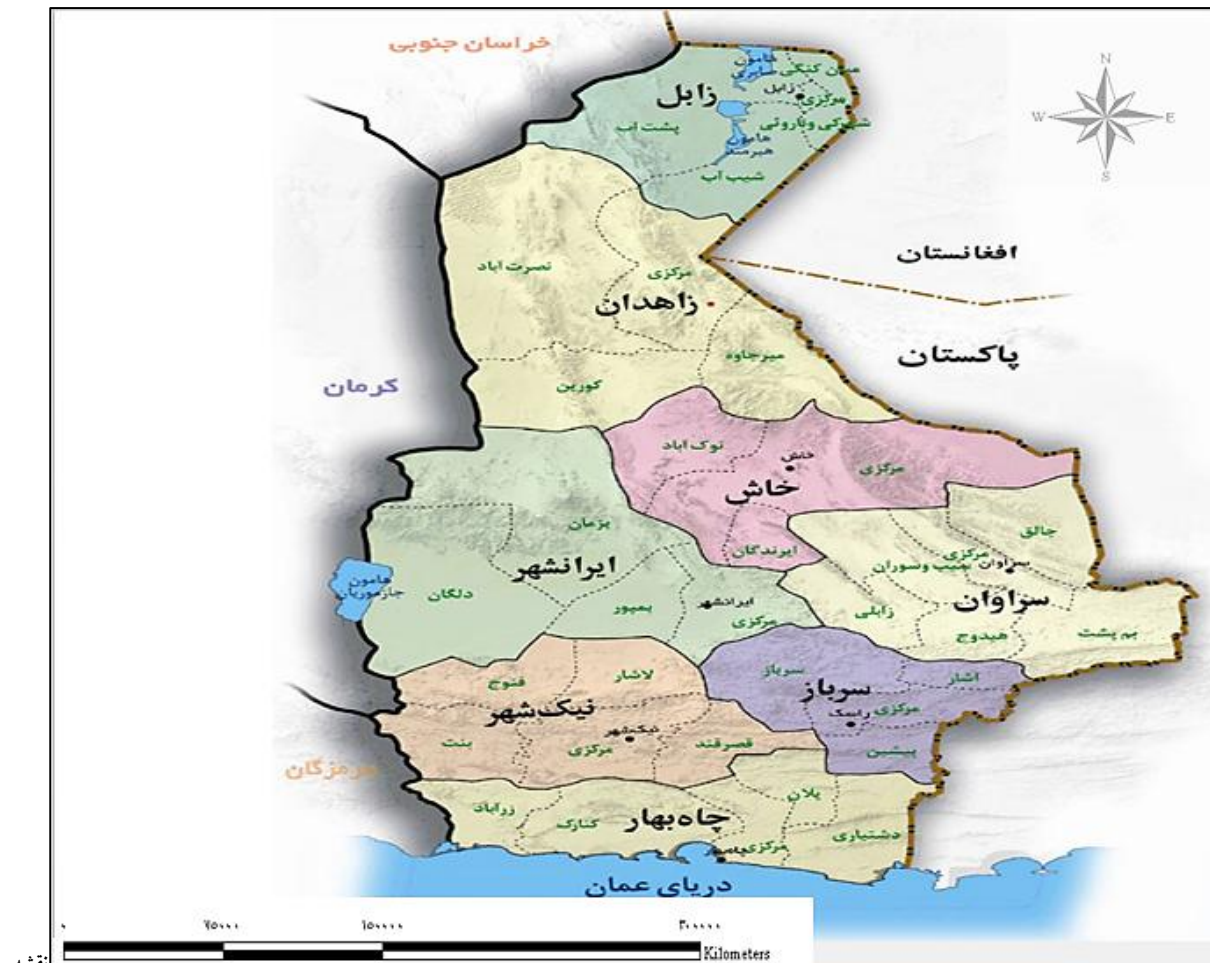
خراسان جنوبی

میان کنگی
هامون پوزک
زابل
مرکزی
زابل
شیب آب
پشت آب
شهرکی و ناروئی
هامون هیرمند
شیب آب

N
W
E
S

افغانستان

نصرت اباد
مرکزی
زاهدان
میرجاوه
کورین

پاکستان

کرمان

نوک اباد
خش
مرکزی
خاش
ایرندگان

جالق
مرکزی
سراوان
سیب وسوران
زابلی
سراوان
هیدوج
بم پشت

بزمان
ایرانشهر
هامون جازموریان
دلگان
بمپور
ایرانشهر
مرکزی

لاشار
فنوج
نیک‌شهر
بنت
نیکشهر
مرکزی
قصرقند

سرباز
سرباز
اشار
مرکزی
راسک
پیشین

هرمزگان

زرآباد
کنارک
چاه‌بهار
پلان
مرکزی
دشتیاری

دریای عمان

۰
۷۵۰۰۰
۱۵۰۰۰۰
۳۰۰۰۰۰
Kilometers
نقش